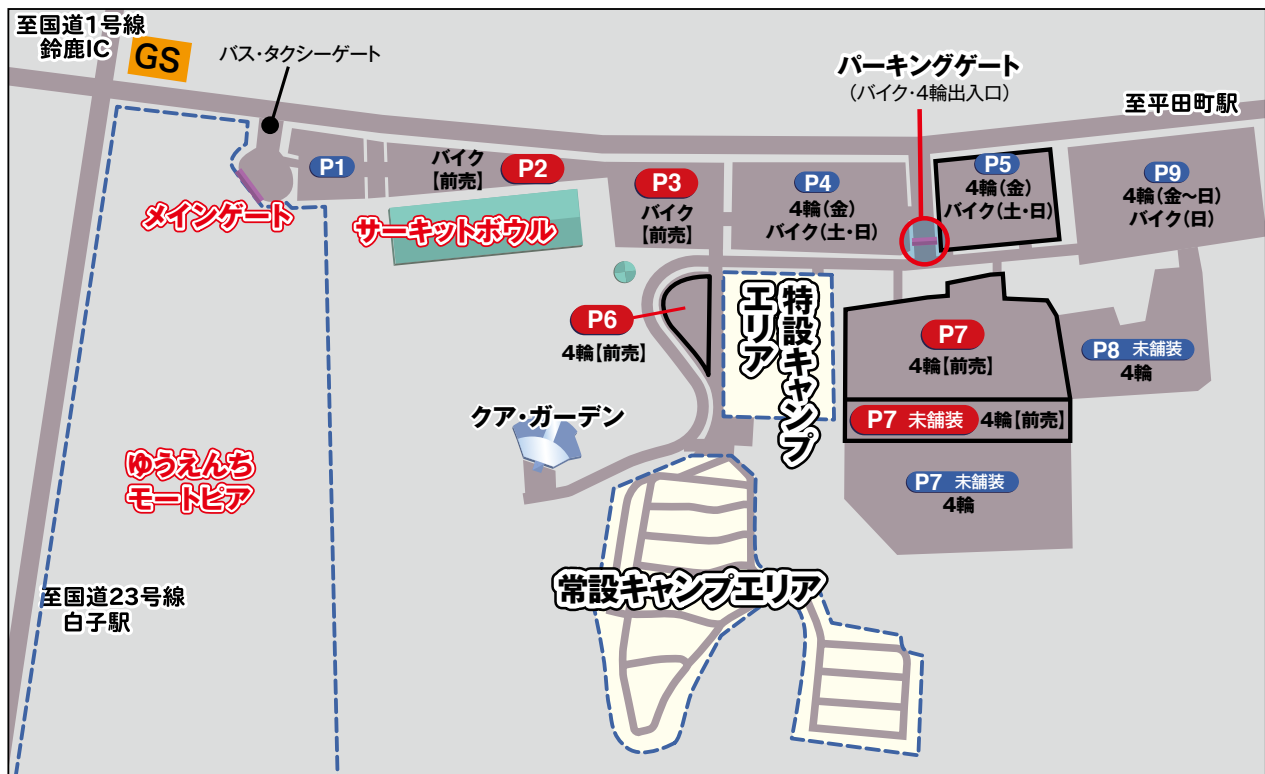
至国道1号線
鈴鹿IC

GS

バス・タクシーゲート

パーキングゲート
（バイク・4輪出入口）

至平田町駅

P1

バイク
【前売】

P2

P3
バイク
【前売】

P4
4輪（金）
バイク（土・日）

P5
4輪（金）
バイク（土・日）

P9
4輪（金~日）
バイク（日）

メインゲート

サーキットボウル

P6
4輪【前売】

特設キャンプエリア

P7
4輪【前売】

P8 未舗装
4輪

P7 未舗装 4輪【前売】

P7 未舗装
4輪

クア・ガーデン

ゆうえんち
モートピア

常設キャンプエリア

至国道23号線
白子駅